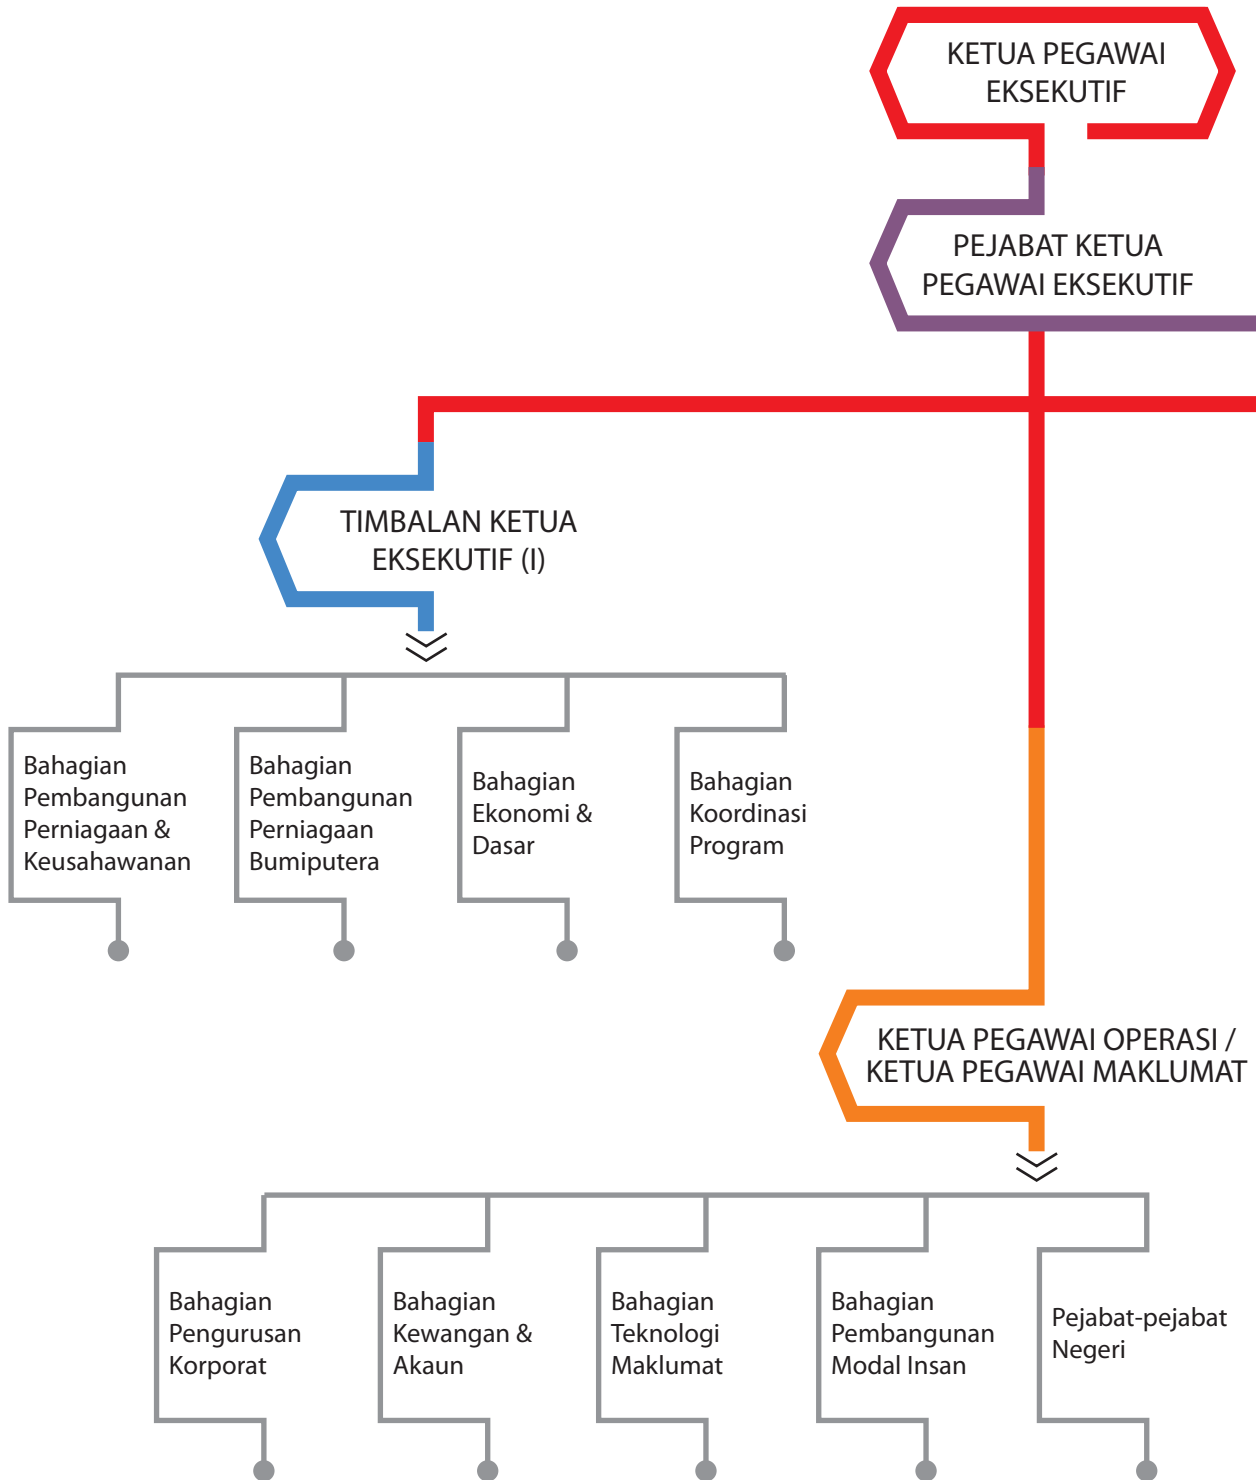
KETUA PEGAWAI EKSEKUTIF

PEJABAT KETUA PEGAWAI EKSEKUTIF

TIMBALAN KETUA EKSEKUTIF (I)

Bahagian Pembangunan Perniagaan & Keusahawanan

Bahagian Pembangunan Perniagaan Bumiputera

Bahagian Ekonomi & Dasar

Bahagian Koordinasi Program

KETUA PEGAWAI OPERASI / KETUA PEGAWAI MAKLUMAT

Bahagian Pengurusan Korporat

Bahagian Kewangan & Akaun

Bahagian Teknologi Maklumat

Bahagian Pembangunan Modal Insan

Pejabat-pejabat Negeri